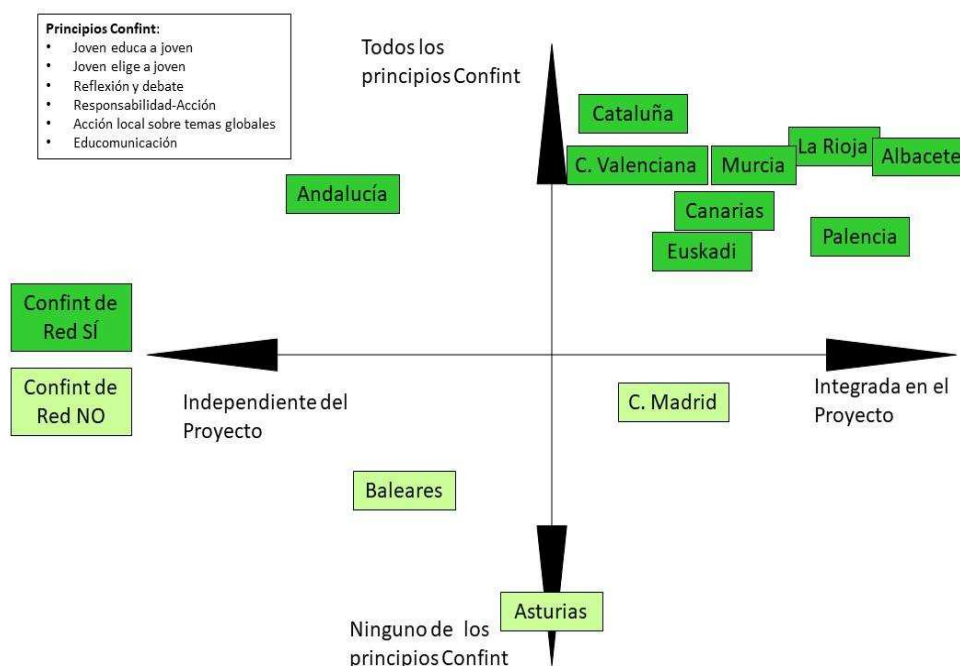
Principios Confint:
- Joven educa a joven
- Joven elige a joven
- Reflexión y debate
- Responsabilidad-Acción
- Acción local sobre temas globales
- Educomunicación

Todos los principios Confint

Cataluña

C. Valenciana

Murcia

La Rioja

Albacete

Andalucía

Canarias

Euskadi

Palencia

Confint de Red SÍ

Confint de Red NO

Independiente del Proyecto

Integrada en el Proyecto

C. Madrid

Baleares

Asturias

Ninguno de los principios Confint